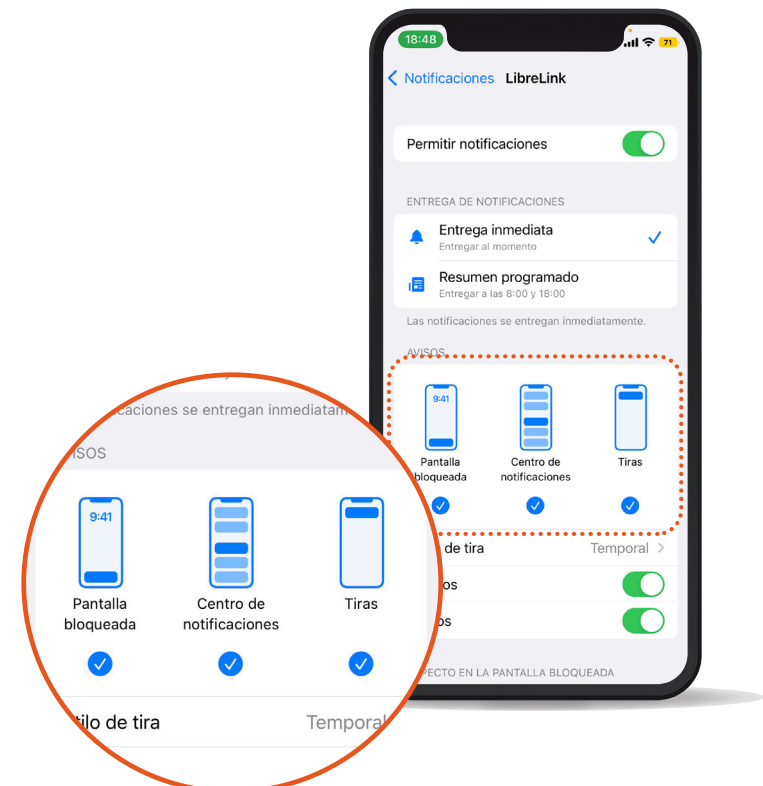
18:48

71

Notificaciones LibreLink

Permitir notificaciones

ENTREGA DE NOTIFICACIONES

Entrega inmediata
Entregar al momento

Resumen programado
Entregar a las 8:00 y 18:00

Las notificaciones se entregan inmediatamente.

AVISOS

9:41

Pantalla bloqueada

Centro de notificaciones

Tiras

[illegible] de tira Temporal

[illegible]os

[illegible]os

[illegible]PECTO EN LA PANTALLA BLOQUEADA

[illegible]icaciones se entregan inmediatam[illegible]

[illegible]ISOS

9:41

Pantalla bloqueada

Centro de notificaciones

Tiras

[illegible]tilo de tira Temporal